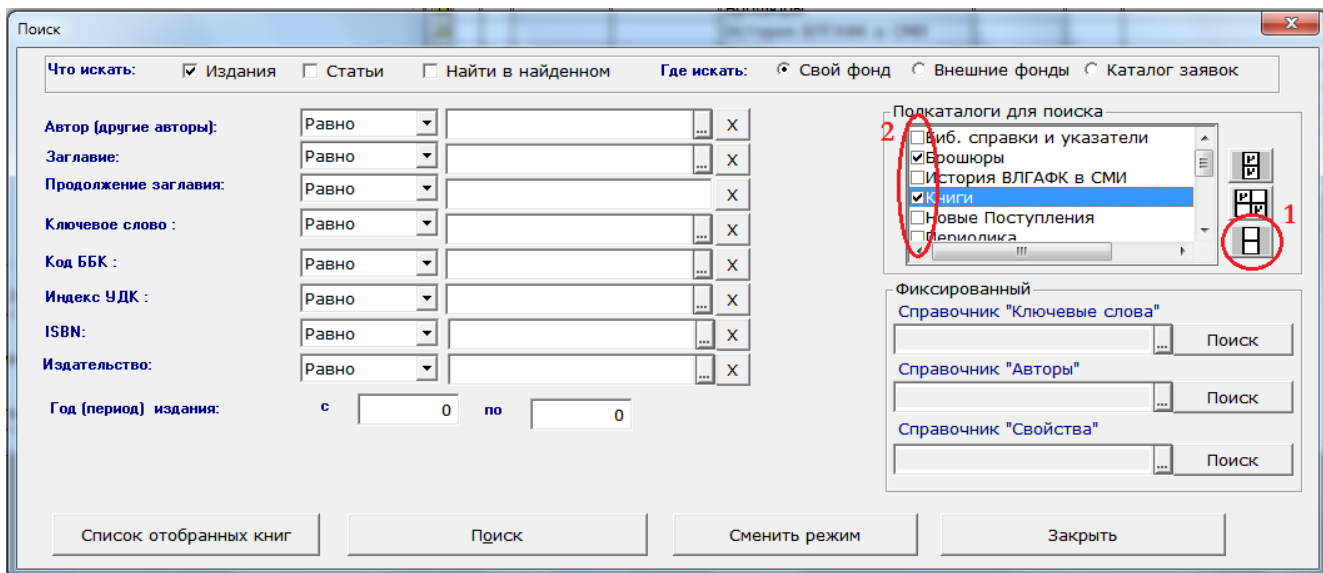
Поиск

Что искать: ☑ Издания ☐ Статьи ☐ Найти в найденном Где искать: ◉ Свой фонд ○ Внешние фонды ○ Каталог заявок

Автор (другие авторы): Равно ... X
Заглавие: Равно ... X
Продолжение заглавия: Равно X
Ключевое слово : Равно ... X
Код ББК : Равно ... X
Индекс УДК : Равно ... X
ISBN: Равно ... X
Издательство: Равно ... X
Год (период) издания: с 0 по 0

Подкаталоги для поиска
2
☐ Биб. справки и указатели
☑ Брошюры
☐ История ВЛГАФК в СМИ
☑ Книги
☐ Новые Поступления
☐ Периодика
1

Фиксированный
Справочник "Ключевые слова" ... Поиск
Справочник "Авторы" ... Поиск
Справочник "Свойства" ... Поиск

Список отобранных книг | Поиск | Сменить режим | Закрыть